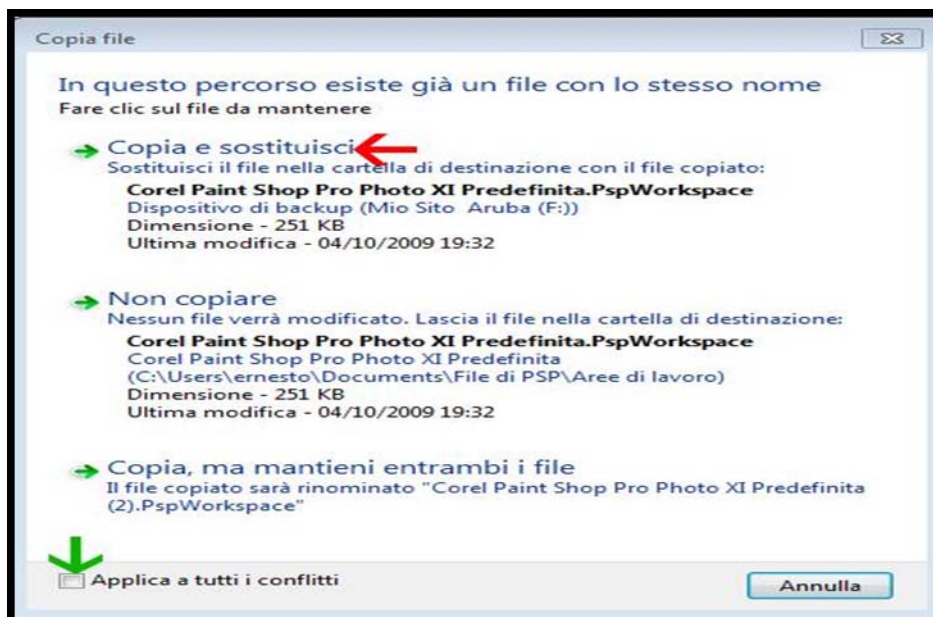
Copia file

In questo percorso esiste già un file con lo stesso nome
Fare clic sul file da mantenere

Copia e sostituisci
Sostituisci il file nella cartella di destinazione con il file copiato:
Corel Paint Shop Pro Photo XI Predefinita.PspWorkspace
Dispositivo di backup (Mio Sito Aruba (F:))
Dimensione - 251 KB
Ultima modifica - 04/10/2009 19:32

Non copiare
Nessun file verrà modificato. Lascia il file nella cartella di destinazione:
Corel Paint Shop Pro Photo XI Predefinita.PspWorkspace
Corel Paint Shop Pro Photo XI Predefinita
(C:\Users\ernesto\Documents\File di PSP\Aree di lavoro)
Dimensione - 251 KB
Ultima modifica - 04/10/2009 19:32

Copia, ma mantieni entrambi i file
Il file copiato sarà rinominato "Corel Paint Shop Pro Photo XI Predefinita (2).PspWorkspace"

Applica a tutti i conflitti

Annulla